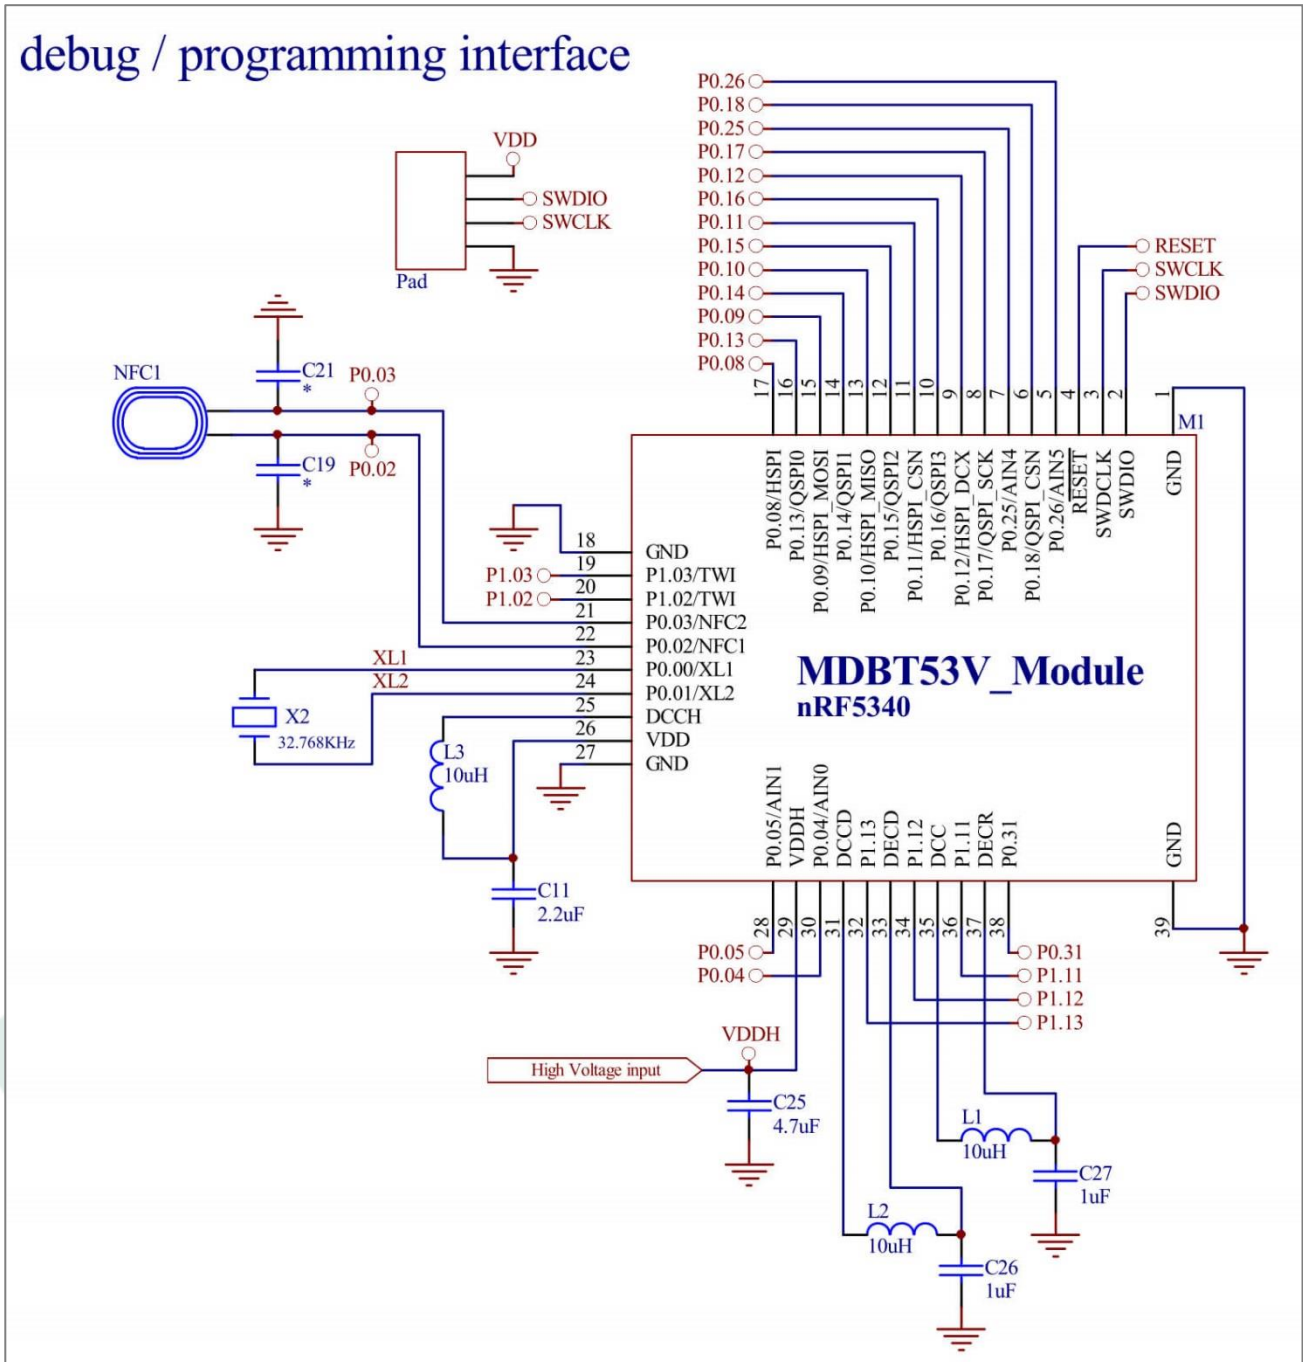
debug / programming interface

VDD
SWDIO
SWCLK
Pad

P0.26
P0.18
P0.25
P0.17
P0.12
P0.16
P0.11
P0.15
P0.10
P0.14
P0.09
P0.13
P0.08

RESET
SWCLK
SWDIO

NFC1
C21
*
P0.03
C19
*
P0.02

17 16 15 14 13 12 11 10 9 8 7 6 5 4 3 2 1
M1

P0.08/HSPI
P0.13/QSPI0
P0.09/HSPI_MOSI
P0.14/QSPI1
P0.10/HSPI_MISO
P0.15/QSPI2
P0.11/HSPI_CSN
P0.16/QSPI3
P0.12/HSPI_DCX
P0.17/QSPI_SCK
P0.25/AIN4
P0.18/QSPI_CSN
P0.26/AIN5
RESET
SWDCLK
SWDIO
GND

18 GND
19 P1.03/TWI
20 P1.02/TWI
21 P0.03/NFC2
22 P0.02/NFC1
23 P0.00/XL1
24 P0.01/XL2
25 DCCH
26 VDD
27 GND

P1.03
P1.02
XL1
XL2
X2
32.768KHz
L3
10uH
C11
2.2uF

MDBT53V_Module
nRF5340

P0.05/AIN1
VDDH
P0.04/AIN0
DCCD
P1.13
DECD
P1.12
DCC
P1.11
DECR
P0.31
GND

28 29 30 31 32 33 34 35 36 37 38 39

P0.05
P0.04
P0.31
P1.11
P1.12
P1.13

VDDH
High Voltage input
C25
4.7uF
L1
10uH
C27
1uF
L2
10uH
C26
1uF